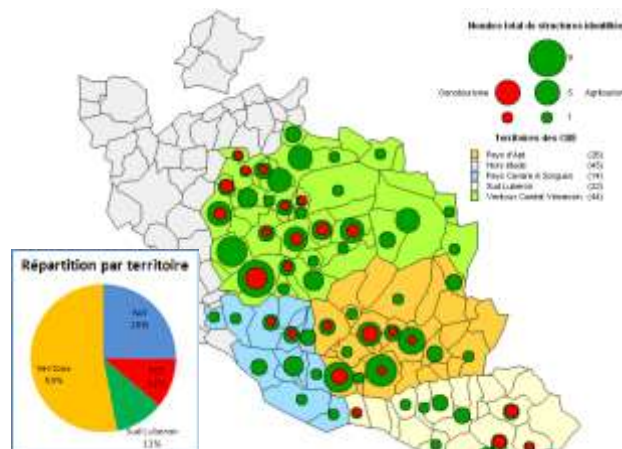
Nombre total de structures identifi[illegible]

9

Oenotourisme 5 Agritourisme

1

Territoires des CdB

Pays d'Apt (35)
Nord Monts (45)
Pays Cavaillon & Sorgues (14)
Sud Luberon (32)
Ventoux Comtat Venaissin (44)

Répartition par territoire

Apt
18%

Ventoux
53%

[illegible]
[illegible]

Sud Luberon
11%